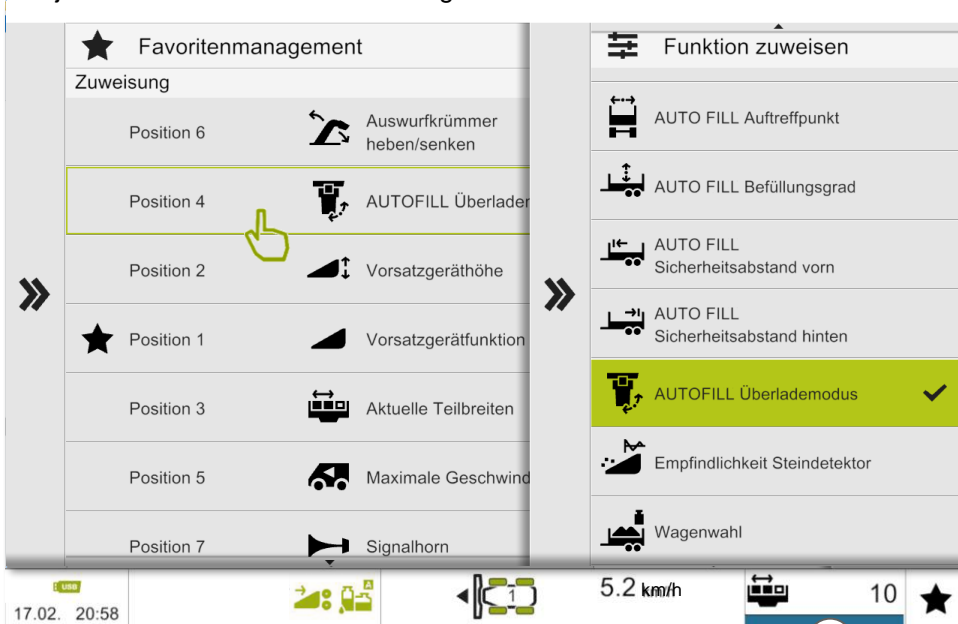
Favoritenmanagement

Zuweisung

Position 6 — Auswurfkrümmer heben/senken

Position 4 — AUTOFILL Überlader

Position 2 — Vorsatzgeräthöhe

Position 1 — Vorsatzgerätfunktion

Position 3 — Aktuelle Teilbreiten

Position 5 — Maximale Geschwind

Position 7 — Signalhorn

Funktion zuweisen

AUTO FILL Auftreffpunkt

AUTO FILL Befüllungsgrad

AUTO FILL Sicherheitsabstand vorn

AUTO FILL Sicherheitsabstand hinten

AUTOFILL Überlademodus

Empfindlichkeit Steindetektor

Wagenwahl

USB
17.02. 20:58

A

1

5.2 km/h

10